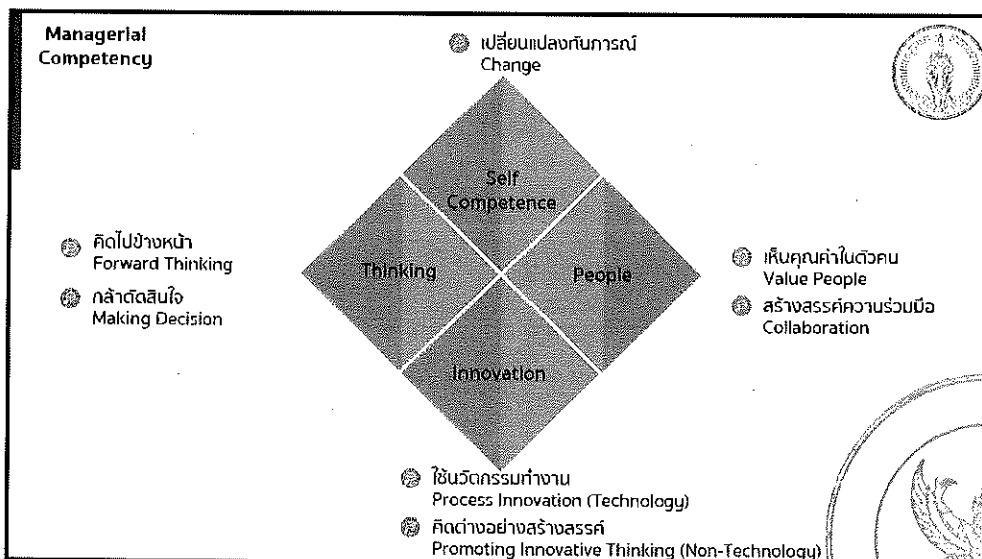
Managerial Competency

เปลี่ยนแปลงทันการณ์
Change

Self Competence

Thinking

People

Innovation

คิดไปข้างหน้า
Forward Thinking

กล้าตัดสินใจ
Making Decision

เห็นคุณค่าในตัวคน
Value People

สร้างสรรค์ความร่วมมือ
Collaboration

ใช้นวัตกรรมทำงาน
Process Innovation (Technology)

คิดต่างอย่างสร้างสรรค์
Promoting Innovative Thinking (Non-Technology)